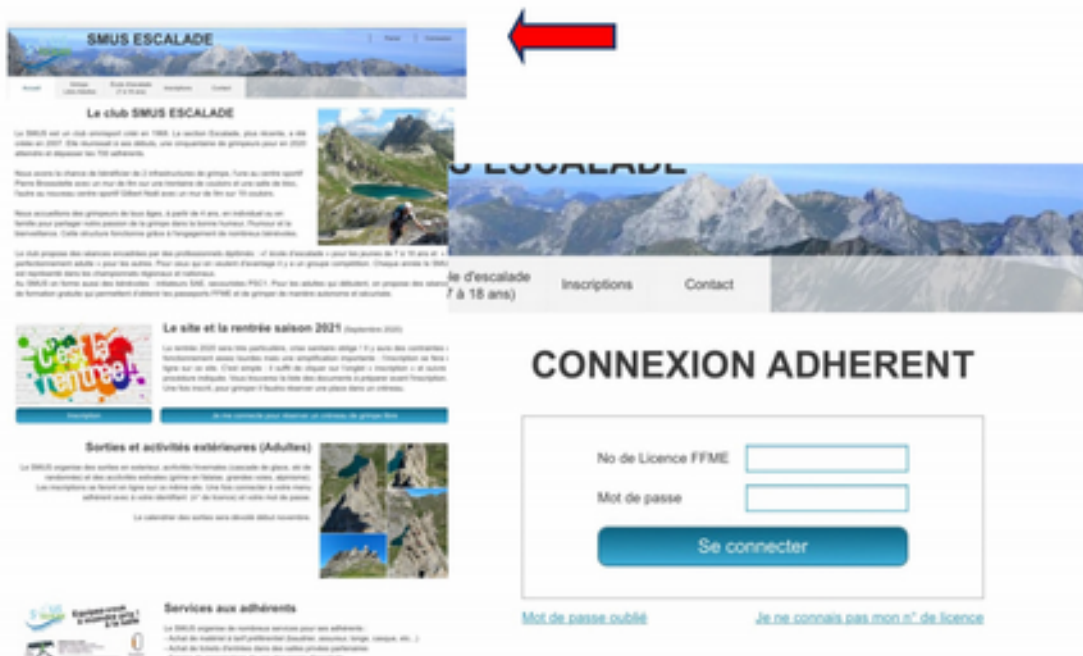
SMUS ESCALADE

Accueil | Stages Libre Adultes | Ecole Escalade (7 à 18 ans) | Inscriptions | Contact

Le club SMUS ESCALADE

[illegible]

Le site et la rentrée saison 2021 (Septembre 2020)

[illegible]

C'est la rentrée!

Inscription

Je me connecte pour réserver un créneau de grimpe libre

Sorties et activités extérieures (Adultes)

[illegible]

Services aux adhérents

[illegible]

S ESCALADE

le d'escalade
7 à 18 ans)

Inscriptions

Contact

CONNEXION ADHERENT

No de Licence FFME

Mot de passe

Se connecter

Mot de passe oublié

Je ne connais pas mon n° de licence